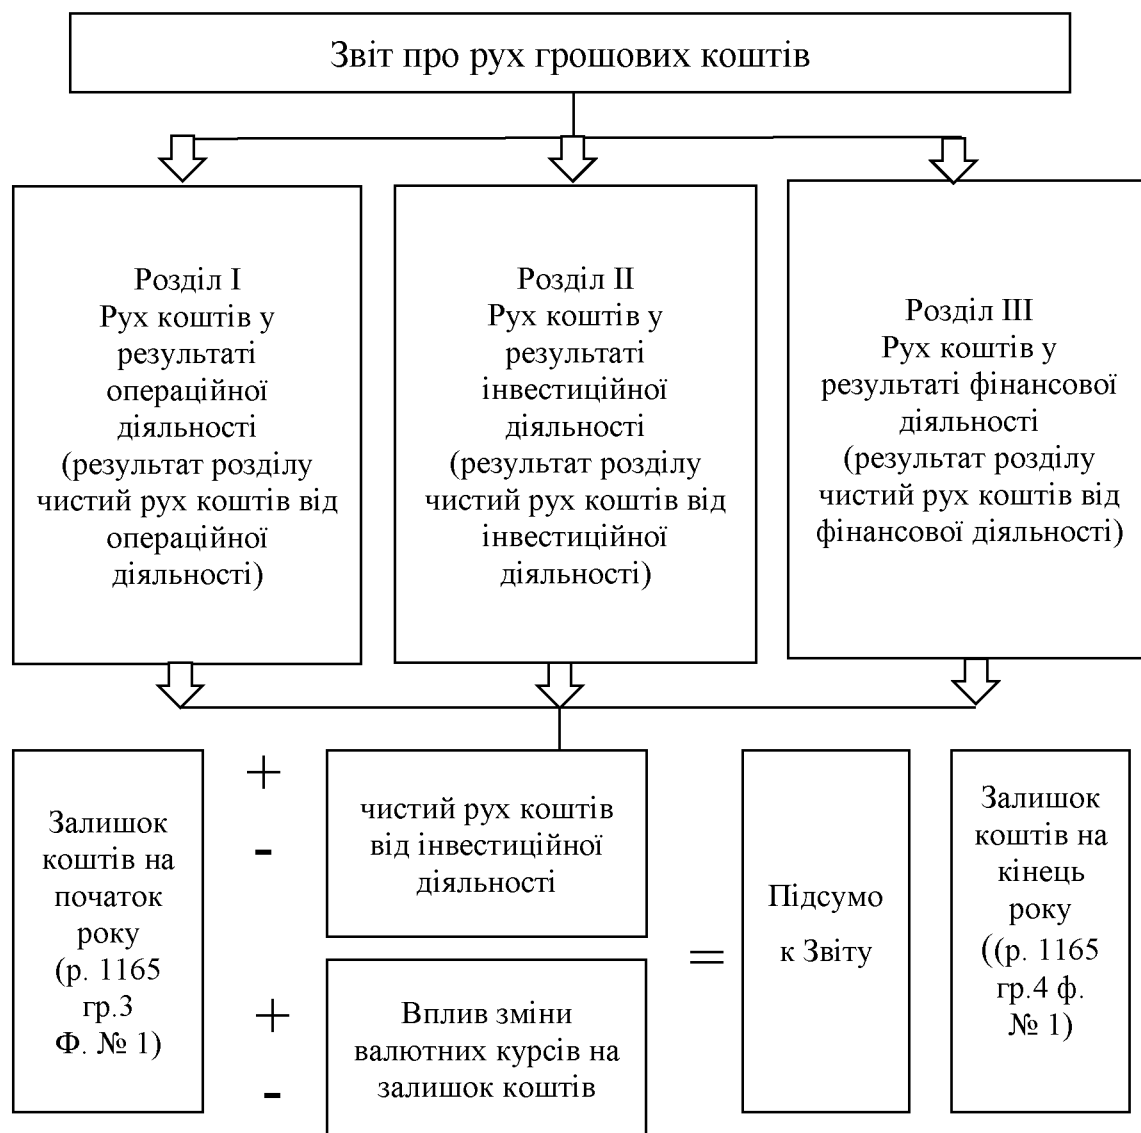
Звіт про рух грошових коштів

Розділ I
Рух коштів у результаті операційної діяльності
(результат розділу чистий рух коштів від операційної діяльності)

Розділ II
Рух коштів у результаті інвестиційної діяльності
(результат розділу чистий рух коштів від інвестиційної діяльності)

Розділ III
Рух коштів у результаті фінансової діяльності
(результат розділу чистий рух коштів від фінансової діяльності)

Залишок коштів на початок року (р. 1165 гр.3 Ф. № 1)

+
-

чистий рух коштів від інвестиційної діяльності

+
-

Вплив зміни валютних курсів на залишок коштів

=

Підсумо к Звіту

Залишок коштів на кінець року ((р. 1165 гр.4 ф. № 1)